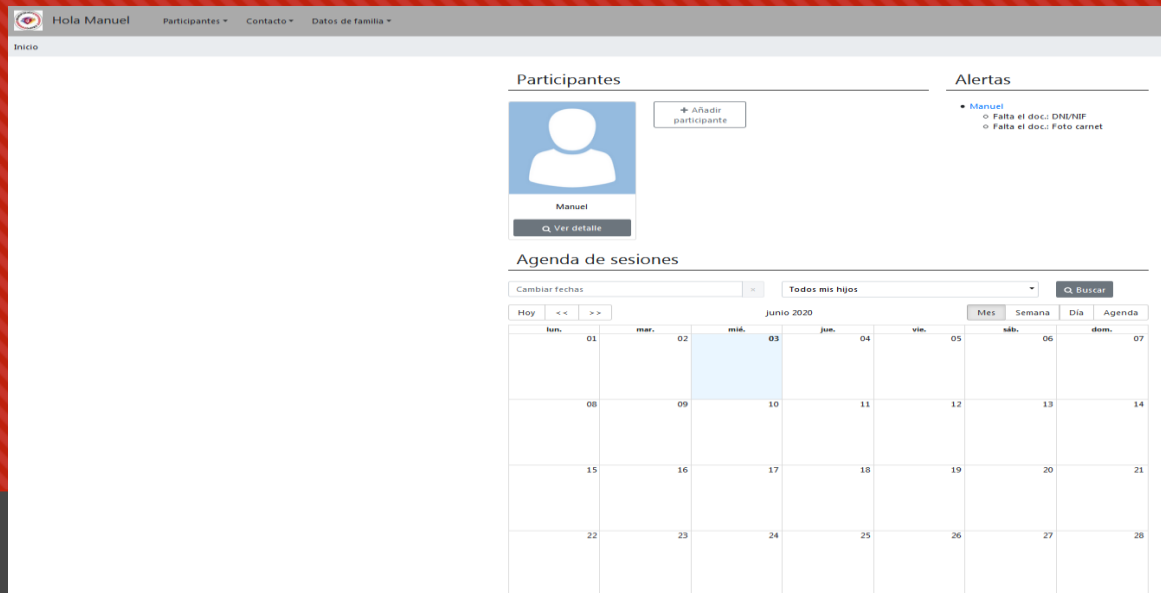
Hola Manuel Participantes ▾ Contacto ▾ Datos de familia ▾

Inicio

Participantes

+ Añadir participante

Manuel

Ver detalle

Alertas

- Manuel
  - Falta el doc.: DNI/NIF
  - Falta el doc.: Foto carnet

Agenda de sesiones

Cambiar fechas ×

Todos mis hijos

Buscar

Hoy << >>

junio 2020

Mes Semana Día Agenda

| lun. | mar. | mié. | jue. | vie. | sáb. | dom. |
|---|---|---|---|---|---|---|
| 01 | 02 | 03 | 04 | 05 | 06 | 07 |
| 08 | 09 | 10 | 11 | 12 | 13 | 14 |
| 15 | 16 | 17 | 18 | 19 | 20 | 21 |
| 22 | 23 | 24 | 25 | 26 | 27 | 28 |